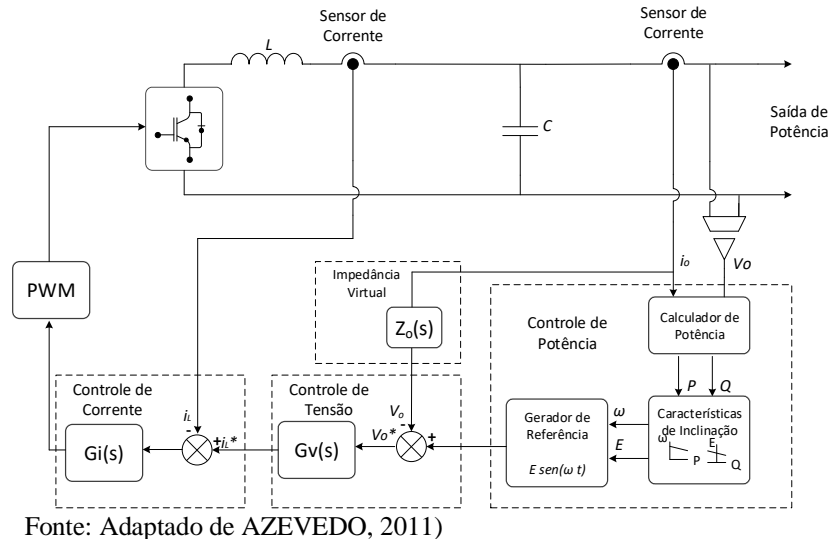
Sensor de Corrente

Sensor de Corrente

$L$

$C$

Saída de Potência

PWM

Impedância Virtual

$Z_o(s)$

$i_o$

$Vo$

Controle de Potência

Calculador de Potência

$P$ $Q$

Controle de Corrente

Controle de Tensão

$V_o$

$i_L$

$-$

$+ i_L*$

$Gi(s)$

$Gv(s)$

$Vo*$

$-$ $+$

Gerador de Referência

$E\ sen(\omega\ t)$

$\omega$

$E$

Características de Inclinação

$\omega$ P E Q

Fonte: Adaptado de AZEVEDO, 2011)